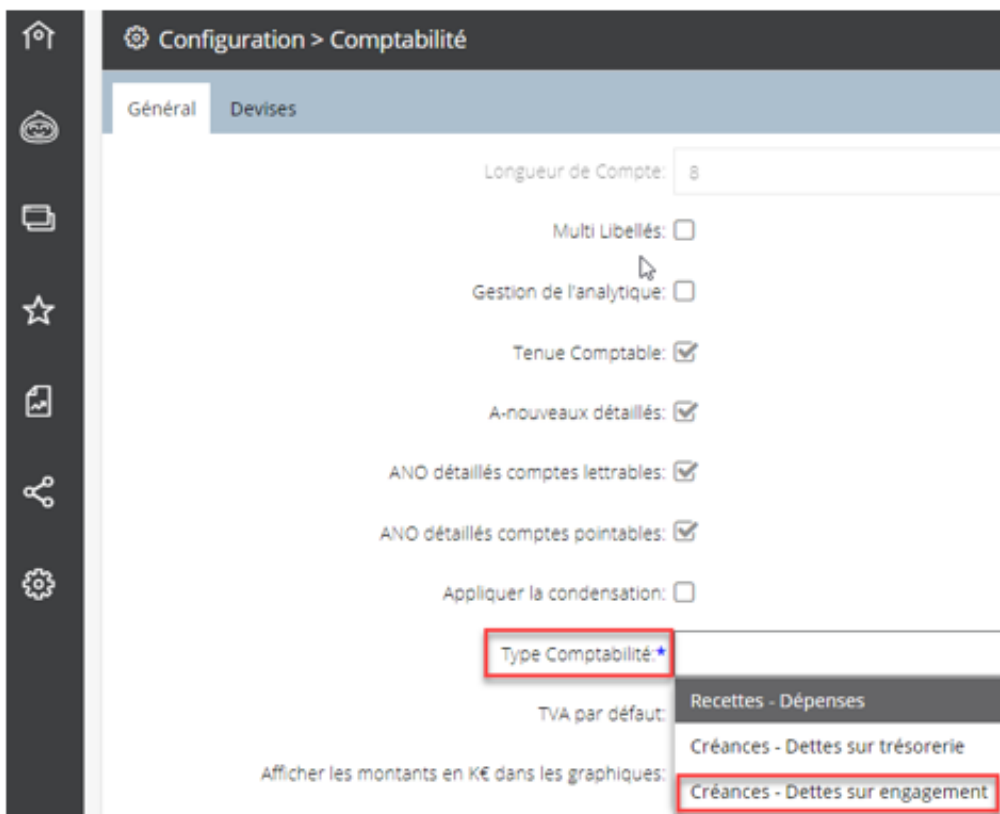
Configuration > Comptabilité

Général Devises

Longueur de Compte: 8

Multi Libellés:

Gestion de l'analytique:

Tenue Comptable:

A-nouveaux détaillés:

ANO détaillés comptes lettrables:

ANO détaillés comptes pointables:

Appliquer la condensation:

Type Comptabilité:*

Recettes - Dépenses

TVA par défaut:

Créances - Dettes sur trésorerie

Afficher les montants en K€ dans les graphiques:

Créances - Dettes sur engagement